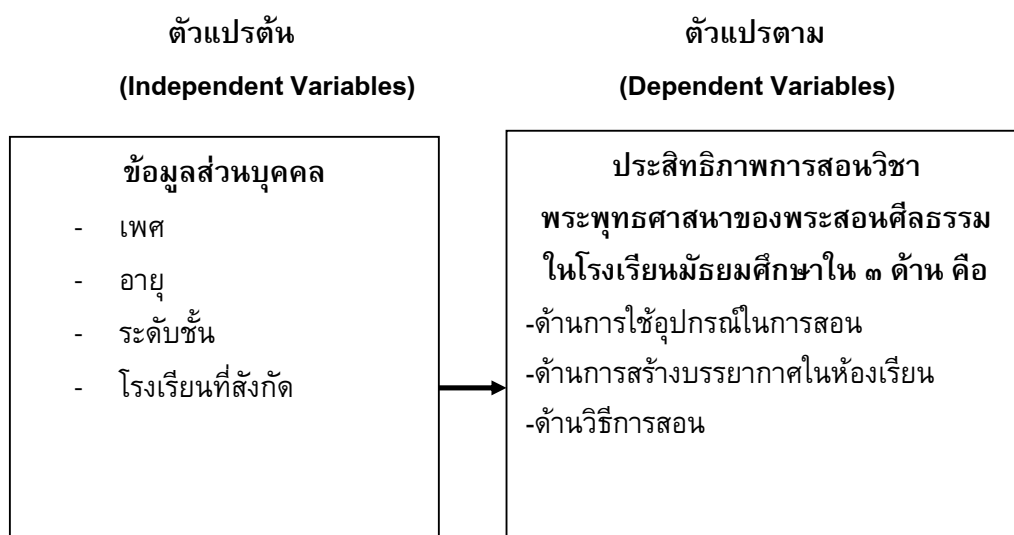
ตัวแปรต้น

(Independent Variables)

ตัวแปรตาม

(Dependent Variables)

ข้อมูลส่วนบุคคล

- เพศ
- อายุ
- ระดับชั้น
- โรงเรียนที่สังกัด

ประสิทธิภาพการสอนวิชาพระพุทธศาสนาของพระสอนศีลธรรมในโรงเรียนมัธยมศึกษาใน ๓ ด้าน คือ

-ด้านการใช้อุปกรณ์ในการสอน
-ด้านการสร้างบรรยากาศในห้องเรียน
-ด้านวิธีการสอน